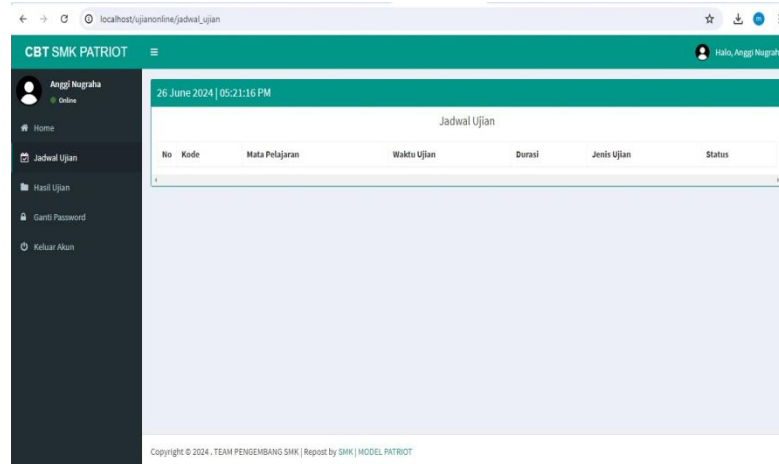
localhost/ujianonline/jadwal_ujian

CBT SMK PATRIOT

Halo, Anggi Nugrah

Anggi Nugraha
Online

Home
Jadwal Ujian
Hasil Ujian
Ganti Password
Keluar Akun

26 June 2024 | 05:21:16 PM

Jadwal Ujian

| No | Kode | Mata Pelajaran | Waktu Ujian | Durasi | Jenis Ujian | Status |
|---|---|---|---|---|---|---|

Copyright © 2024 . TEAM PENGEMBANG SMK | Repost by SMK | MODEL PATRIOT